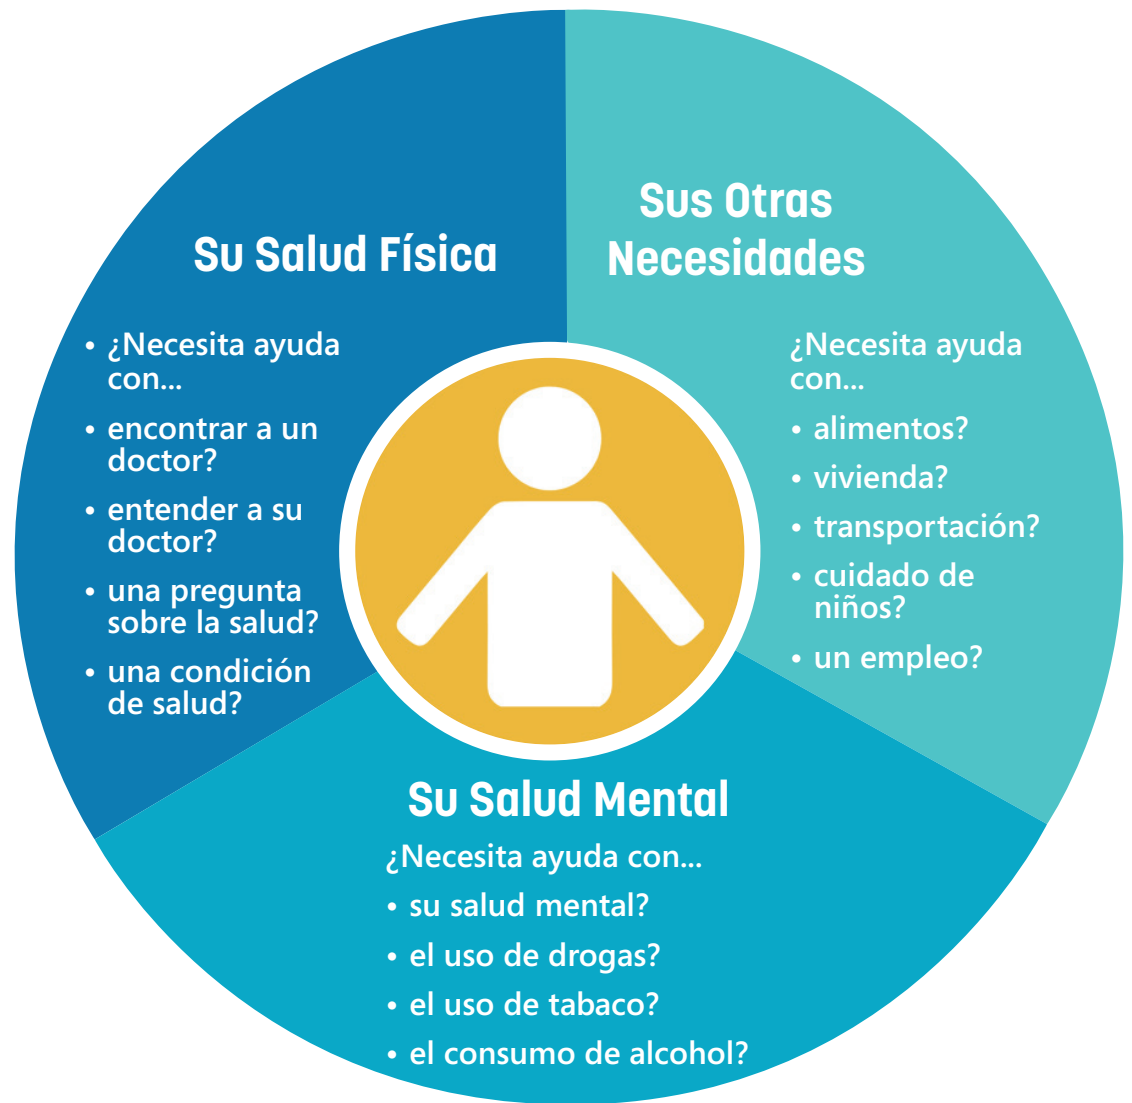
Su Salud Física

• ¿Necesita ayuda con...
• encontrar a un doctor?
• entender a su doctor?
• una pregunta sobre la salud?
• una condición de salud?

Sus Otras Necesidades

¿Necesita ayuda con...
• alimentos?
• vivienda?
• transportación?
• cuidado de niños?
• un empleo?

Su Salud Mental

¿Necesita ayuda con...
• su salud mental?
• el uso de drogas?
• el uso de tabaco?
• el consumo de alcohol?